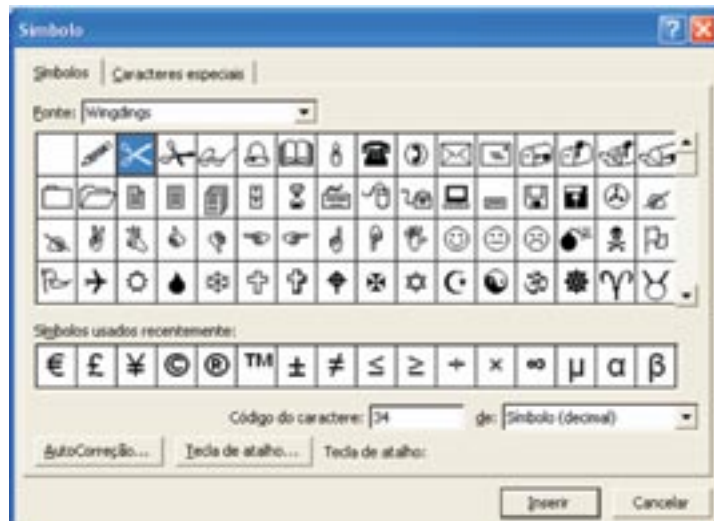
Símbolo

Símbolos | Caracteres especiais

Fonte: Wingdings

Símbolos usados recentemente:

| € | £ | ¥ | © | ® | ™ | ± | ≠ | ≤ | ≥ | ÷ | × | ∞ | µ | α | β |
|---|---|---|---|---|---|---|---|---|---|---|---|---|---|---|---|

Código do caractere: 34 de: Símbolo (decimal)

AutoCorreção... Tecla de atalho... Tecla de atalho:

Inserir Cancelar